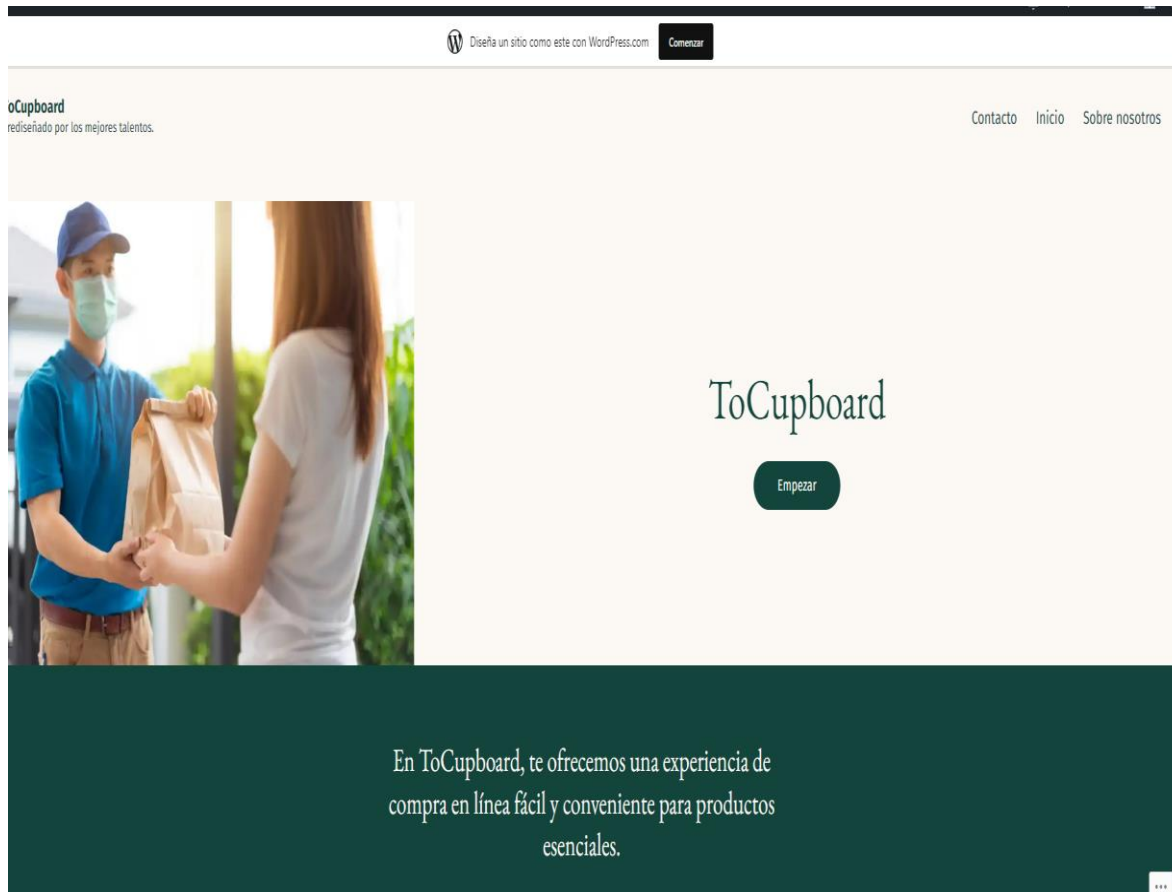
Diseña un sitio como este con WordPress.com Comenzar

oCupboard
rediseñado por los mejores talentos.

Contacto Inicio Sobre nosotros

ToCupboard

Empezar

En ToCupboard, te ofrecemos una experiencia de compra en línea fácil y conveniente para productos esenciales.